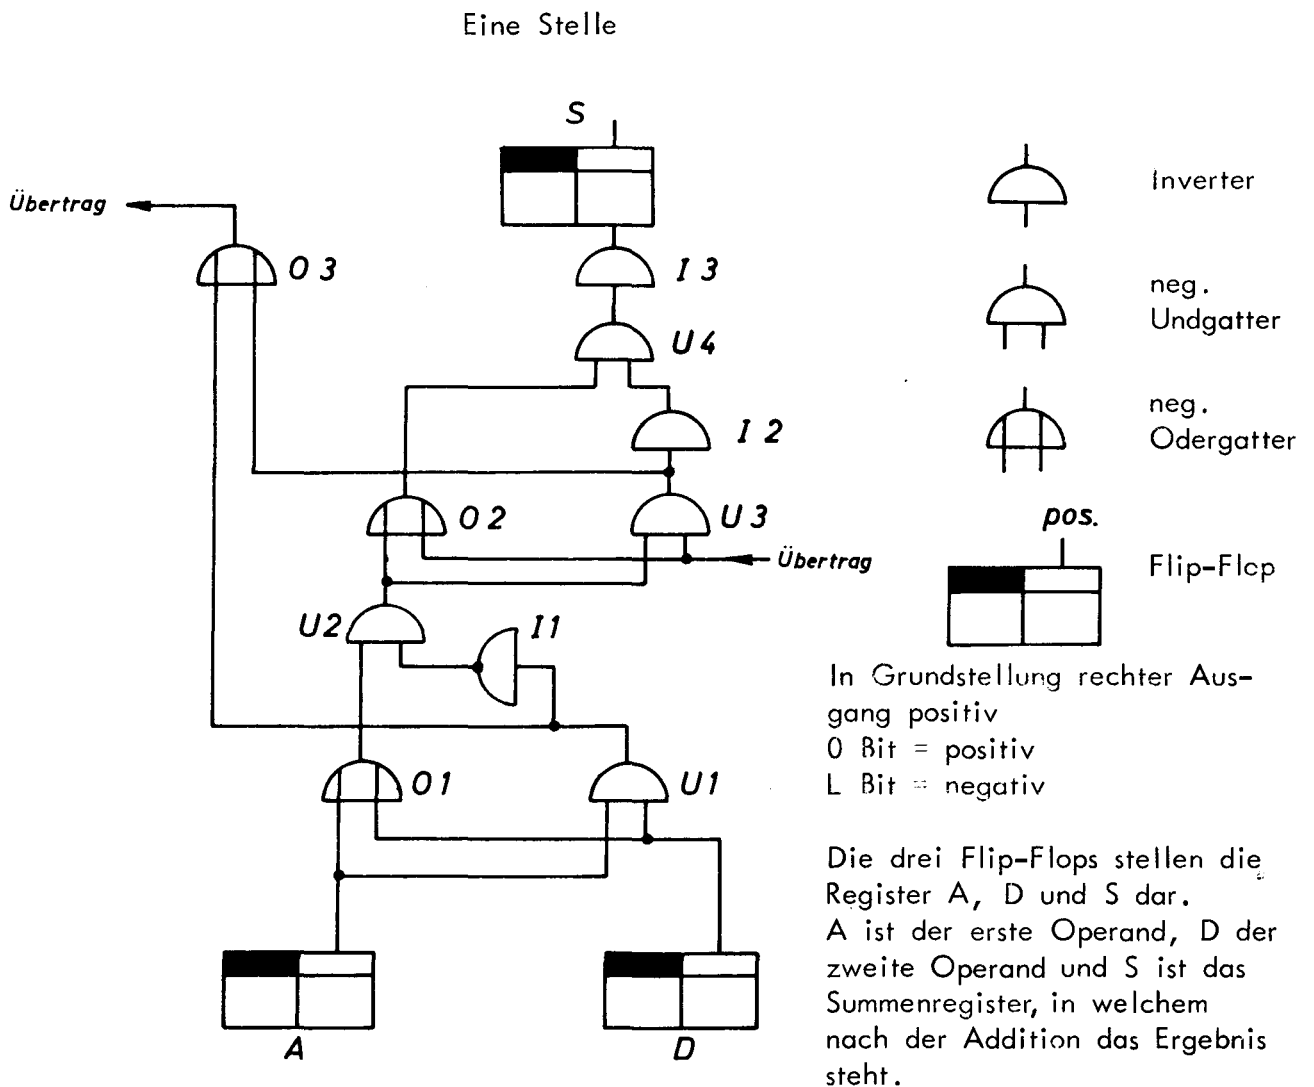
Eine Stelle

S

Übertrag

O 3

I 3

U 4

I 2

O 2

U 3

Übertrag

U2

I1

O1

U1

A

D

Inverter

neg. Undgatter

neg. Odergatter

pos.

Flip-Flcp

In Grundstellung rechter Ausgang positiv
0 Bit = positiv
L Bit = negativ

Die drei Flip-Flops stellen die Register A, D und S dar.
A ist der erste Operand, D der zweite Operand und S ist das Summenregister, in welchem nach der Addition das Ergebnis steht.